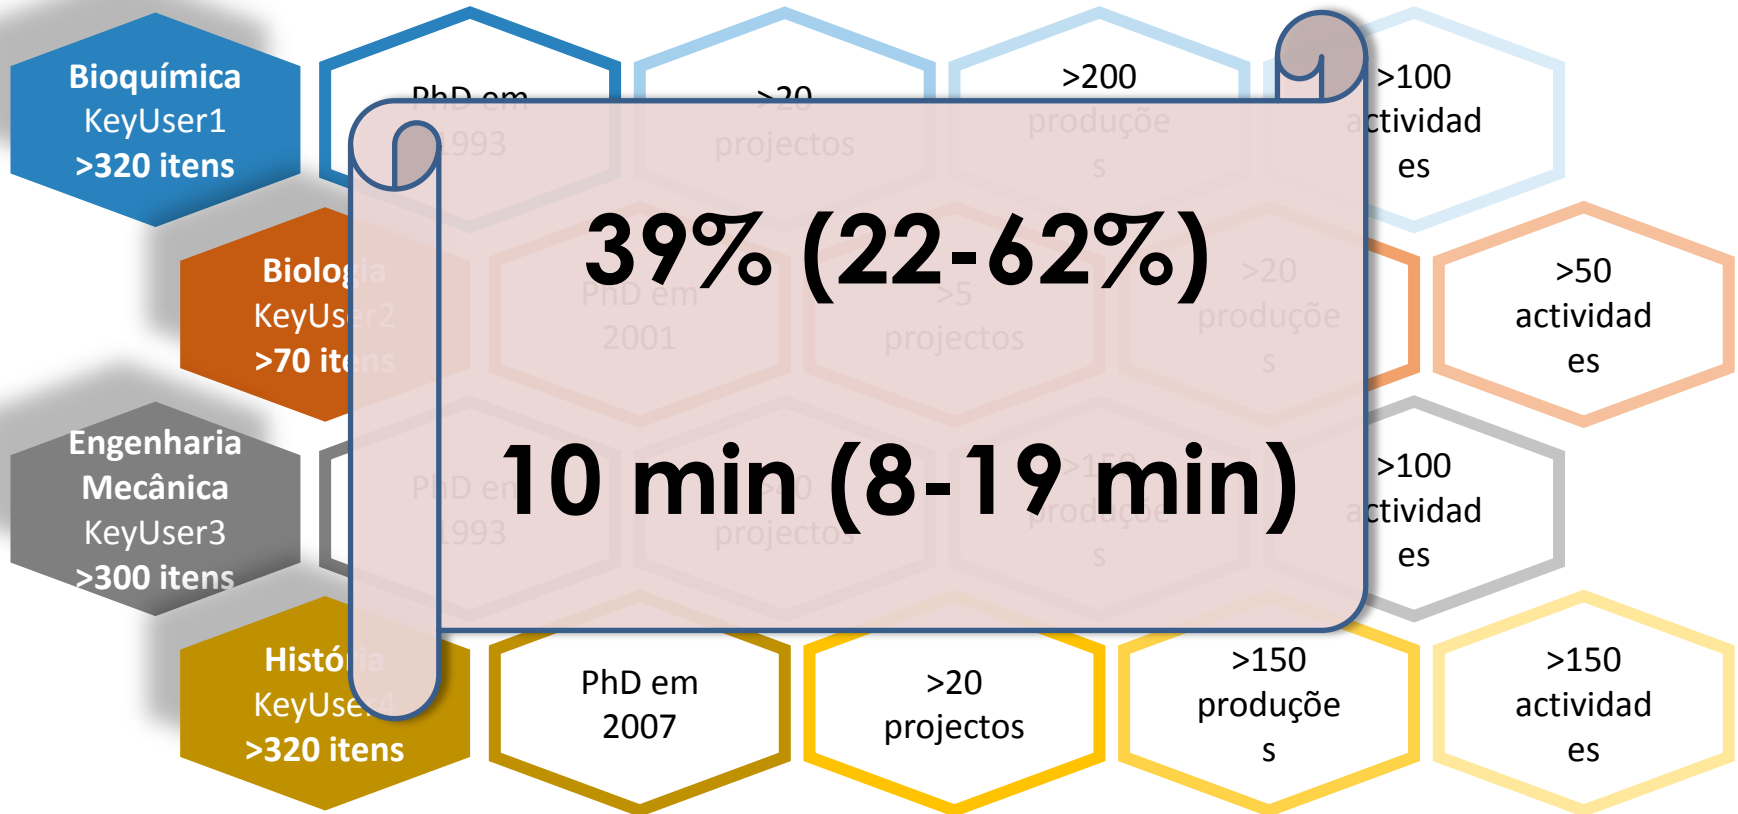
Bioquímica
KeyUser1
>320 itens

PhD em 1993

>20 projectos

>200 produçõe s

>100 actividad es

Biologia
KeyUser2
>70 itens

PhD em 2001

>5 projectos

>20 produçõe s

>50 actividad es

Engenharia Mecânica
KeyUser3
>300 itens

PhD em 1993

>20 projectos

>150 produçõe s

>100 actividad es

História
KeyUser4
>320 itens

PhD em 2007

>20 projectos

>150 produçõe s

>150 actividad es

39% (22-62%)

10 min (8-19 min)